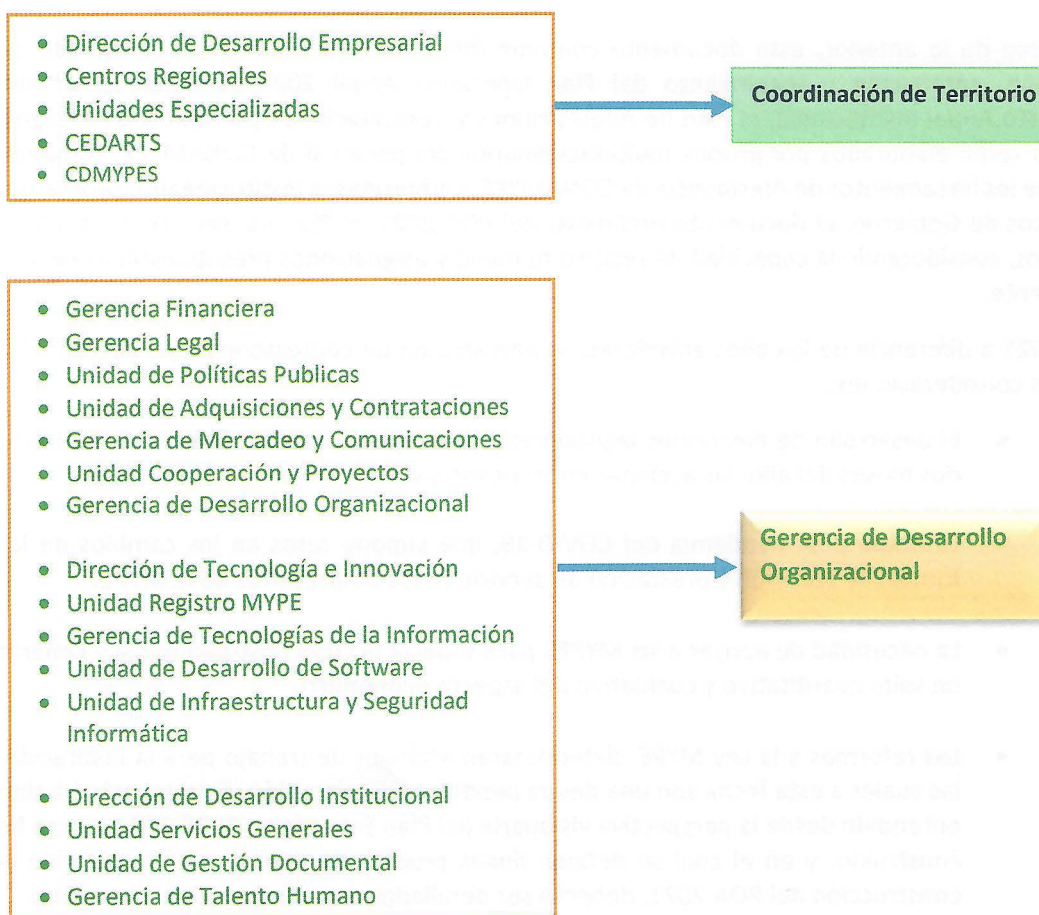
- Dirección de Desarrollo Empresarial
- Centros Regionales
- Unidades Especializadas
- CEDARTS
- CDMYPES

Coordinación de Territorio

- Gerencia Financiera
- Gerencia Legal
- Unidad de Políticas Publicas
- Unidad de Adquisiciones y Contrataciones
- Gerencia de Mercadeo y Comunicaciones
- Unidad Cooperación y Proyectos
- Gerencia de Desarrollo Organizacional
- Dirección de Tecnología e Innovación
- Unidad Registro MYPE
- Gerencia de Tecnologías de la Información
- Unidad de Desarrollo de Software
- Unidad de Infraestructura y Seguridad Informática
- Dirección de Desarrollo Institucional
- Unidad Servicios Generales
- Unidad de Gestión Documental
- Gerencia de Talento Humano

Gerencia de Desarrollo Organizacional